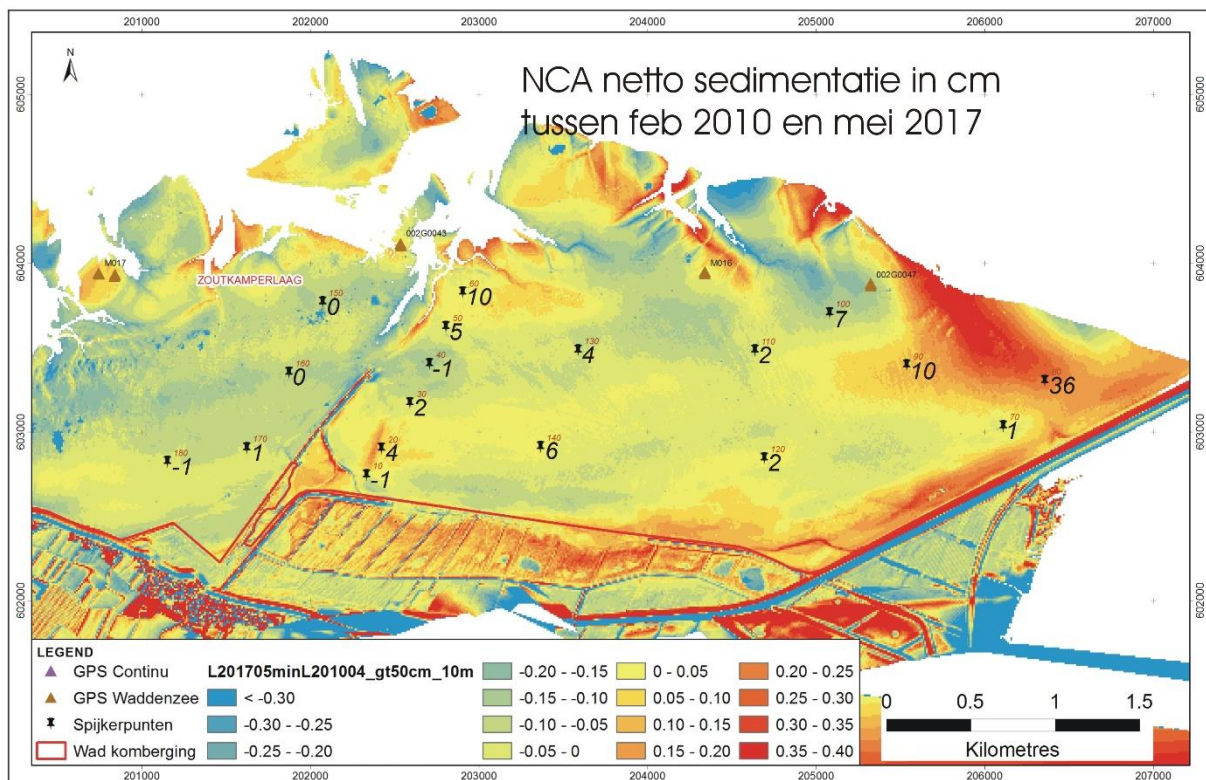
201000 202000 203000 204000 205000 206000 207000

605000 604000 603000 602000

605000 604000 603000 602000

N

NCA netto sedimentatie in cm tussen feb 2010 en mei 2017

M017

002G0043

ZOUTKAMPERLAAG

M016

002G0047

150 0

60 10

50 5

100 7

130 4

110 2

160 0

40 -1

90 10

80 36

30 2

70 1

180 -1

170 1

20 4

140 6

120 2

10 -1

LEGEND

GPS Continu

GPS Waddenzee

Spijkerpunten

Wad komberging

L201705minL201004_gt50cm_10m

< -0.30

-0.30 - -0.25

-0.25 - -0.20

-0.20 - -0.15

-0.15 - -0.10

-0.10 - -0.05

-0.05 - 0

0 - 0.05

0.05 - 0.10

0.10 - 0.15

0.15 - 0.20

0.20 - 0.25

0.25 - 0.30

0.30 - 0.35

0.35 - 0.40

0 0.5 1 1.5

Kilometres

201000 202000 203000 204000 205000 206000 207000